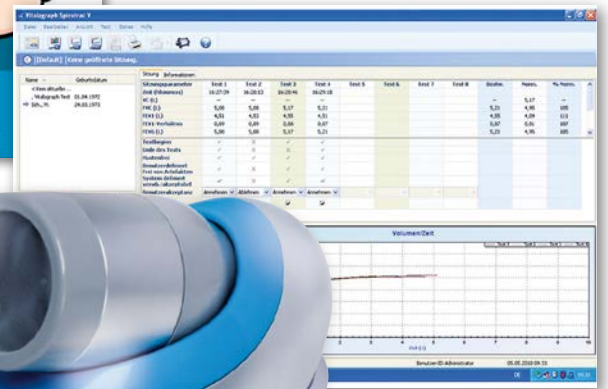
Vitalograph Spirotrac V

Datei Bearbeiten Ansicht Test Extras Hilfe

[Default] Keine geöffnete Sitzung.

Name Geburtsdatum
<Kein aktueller...
Vitalograph Test 01.04.1972
Sch., H. 24.03.1973

Sitzung Informationen

| Sitzungsparameter | Test 1 | Test 2 | Test 3 | Test 4 | Test 5 | Test 6 | Test 7 | Test 8 | Beste. | Norm. | % Norm. |
|---|---|---|---|---|---|---|---|---|---|---|---|
| Zeit (Uhrzeiten) | 16:27:39 | 16:28:13 | 16:28:46 | 16:29:18 | | | | | | | |
| VC (L) | -- | -- | -- | -- | | | | | -- | 5,17 | -- |
| FVC (L) | 5,08 | 5,08 | 5,17 | 5,21 | | | | | 5,21 | 4,95 | 105 |
| FEV1 (L) | 4,51 | 4,53 | 4,55 | 4,51 | | | | | 4,55 | 4,09 | 111 |
| FEV1-Verhältnis | 0,89 | 0,89 | 0,88 | 0,87 | | | | | 0,87 | 0,81 | 107 |
| FEV6 (L) | 5,08 | 5,08 | 5,17 | 5,21 | | | | | 5,21 | 4,95 | 105 |
| Testbeginn | ✓ | ✓ | ✓ | ✓ | | | | | | | |
| Ende des Tests | ✓ | ✓ | ✓ | ✓ | | | | | | | |
| Husteninfo | ✓ | ✓ | ✓ | ✓ | | | | | | | |
| Reproduzierbarkeit | ✓ | ✓ | ✓ | ✓ | | | | | | | |
| Frei von Artefakten | ✓ | ✓ | ✓ | ✓ | | | | | | | |
| System definiert anwendungs... | ✓ | ✓ | ✓ | ✓ | | | | | | | |
| Benutzerakzeptanz | Annehmen | Ablehnen | Annehmen | Annehmen | | | | | | | |

Volumen/Zeit

Test 1 Test 2 Test 3 Test 4

Benutzer-ID: Administrator 05.05.2010 09:31